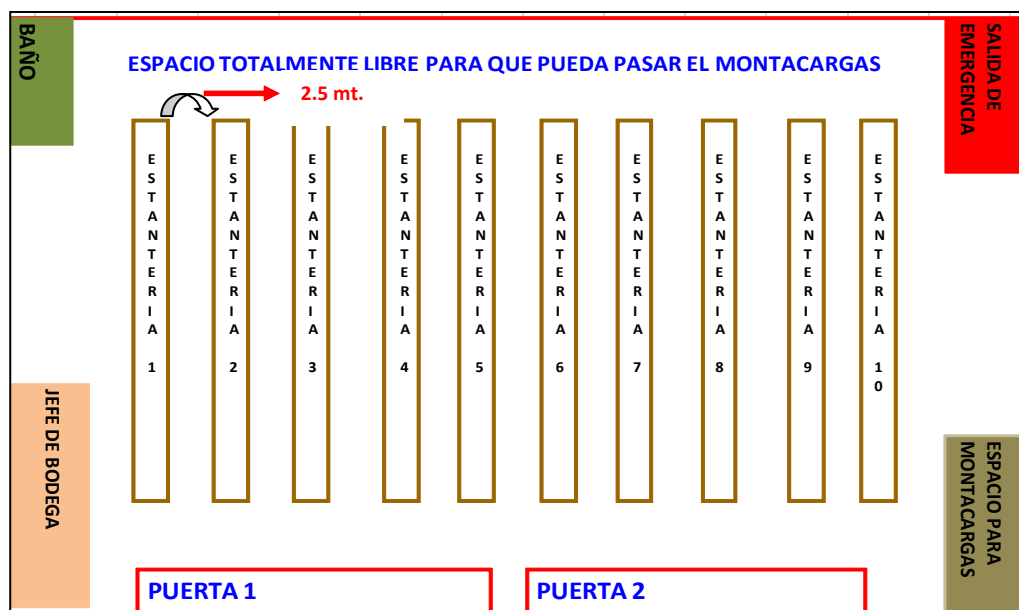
BAÑO

ESPACIO TOTALMENTE LIBRE PARA QUE PUEDA PASAR EL MONTACARGAS

SALIDA DE EMERGENCIA

2.5 mt.

ESTANTERIA 1

ESTANTERIA 2

ESTANTERIA 3

ESTANTERIA 4

ESTANTERIA 5

ESTANTERIA 6

ESTANTERIA 7

ESTANTERIA 8

ESTANTERIA 9

ESTANTERIA 10

JEFE DE BODEGA

ESPACIO PARA MONTACARGAS

PUERTA 1

PUERTA 2